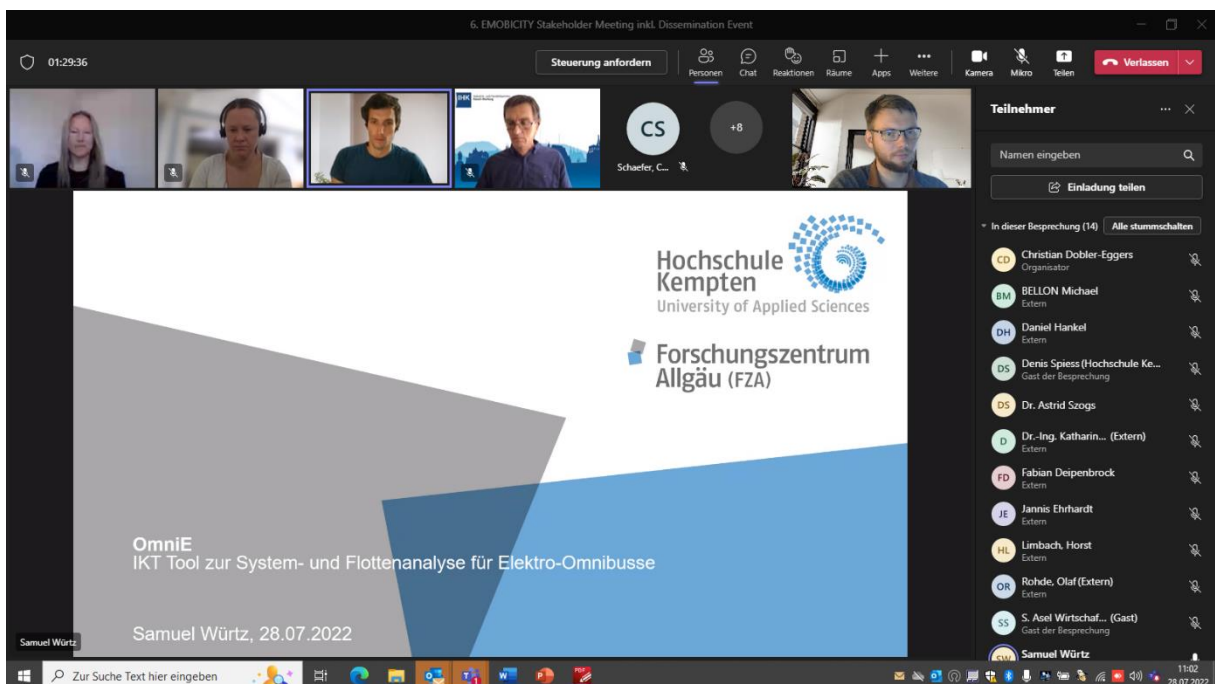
6. EMOBICITY Stakeholder Meeting inkl. Dissemination Event

01:29:36

Steuerung anfordern

Personen Chat Reaktionen Räume Apps Weitere Kamera Mikro Teilen

Verlassen

CS

Schaefer, C...

+8

Teilnehmer

Namen eingeben

Einladung teilen

In dieser Besprechung (14) Alle stummschalten

CD Christian Dobler-Eggers
Organisator

BM BELLON Michael
Extern

DH Daniel Hankel
Extern

DS Denis Spiess (Hochschule Ke...
Gast der Besprechung

DS Dr. Astrid Szogs

D Dr.-Ing. Katharin... (Extern)
Extern

FD Fabian Deipenbrock
Extern

JE Jannis Ehrhardt
Extern

HL Limbach, Horst
Extern

OR Rohde, Olaf (Extern)
Extern

SS S. Asel Wirtschaf... (Gast)
Gast der Besprechung

SW Samuel Würtz

Hochschule Kempten
University of Applied Sciences

Forschungszentrum Allgäu (FZA)

OmniE
IKT Tool zur System- und Flottenanalyse für Elektro-Omnibusse

Samuel Würtz, 28.07.2022

Samuel Würtz

Zur Suche Text hier eingeben

11:02
28.07.2022